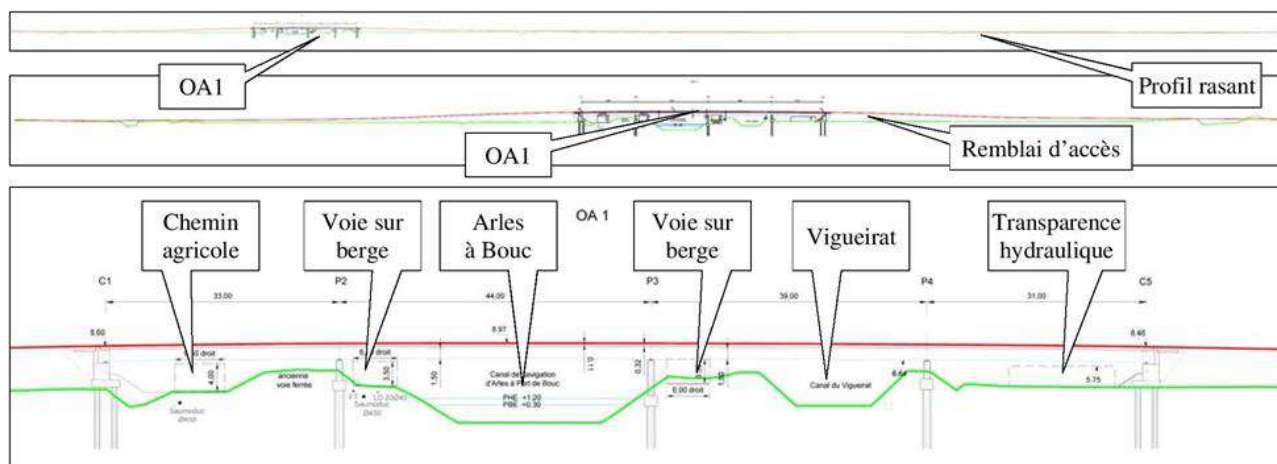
OA1

Profil rasant

OA1

Remblai d'accès

Chemin agricole

Voie sur berge

Arles à Bouc

OA 1

Voie sur berge

Vigueirat

Transparence hydraulique

C1

33.00

P2

44.00

P3

39.00

P4

31.00

C5

5.60

6.97

6.48

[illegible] droit

4.00

ancienne voie ferrée

6.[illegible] droit

3.50

1.50

Canal de navigation d'Arles à Port de Bouc

PHE +1.20

PBE +0.30

0.32

6.00 droit

Canal du Vigueirat

6.64

5.75

Saumoduc

Saumoduc